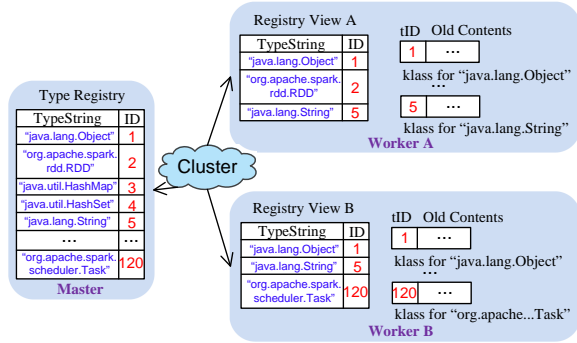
Type Registry

| TypeString | ID |
|---|---|
| "java.lang.Object" | 1 |
| "org.apache.spark.rdd.RDD" | 2 |
| "java.util.HashMap" | 3 |
| "java.util.HashSet" | 4 |
| "java.lang.String" | 5 |
| ... | ... |
| "org.apache.spark.scheduler.Task" | 120 |

Master

Cluster

Registry View A

| TypeString | ID |
|---|---|
| "java.lang.Object" | 1 |
| "org.apache.spark.rdd.RDD" | 2 |
| "java.lang.String" | 5 |

tID Old Contents

1 ...

klass for "java.lang.Object"

...

5 ...

klass for "java.lang.String"

Worker A

Registry View B

| TypeString | ID |
|---|---|
| "java.lang.Object" | 1 |
| "java.lang.String" | 5 |
| "org.apache.spark.scheduler.Task" | 120 |

tID Old Contents

1 ...

klass for "java.lang.Object"

...

120 ...

klass for "org.apache...Task"

Worker B